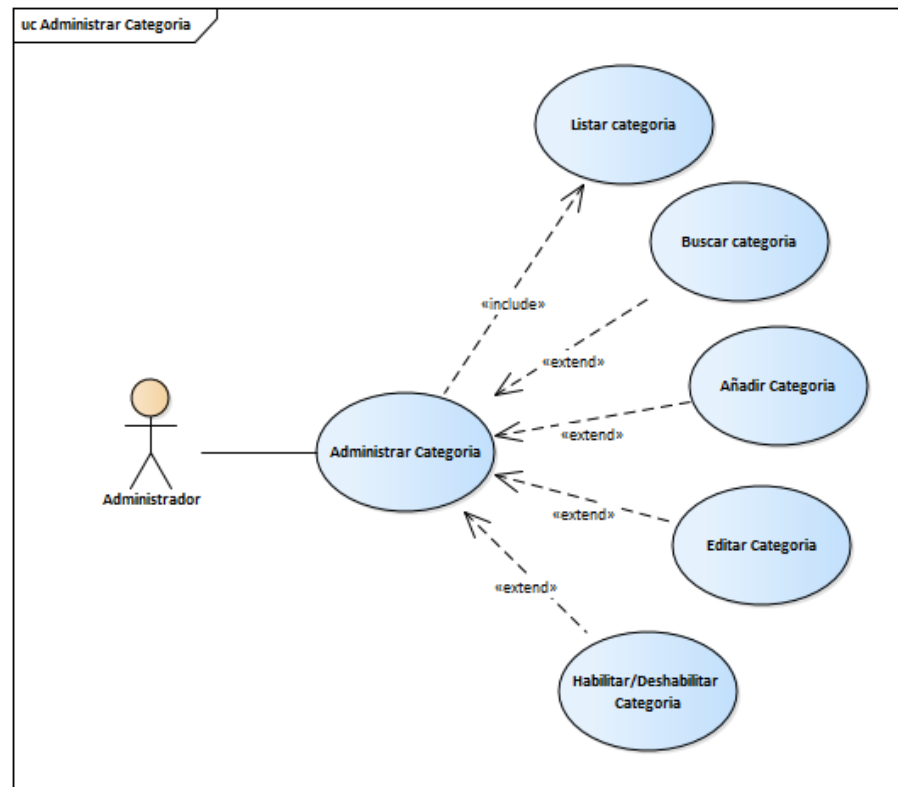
uc Administrar Categoria

Listar categoria

Buscar categoria

«include»

«extend»

Añadir Categoria

«extend»

Administrar Categoria

Administrador

«extend»

Editar Categoria

«extend»

Habilitar/Deshabilitar Categoria